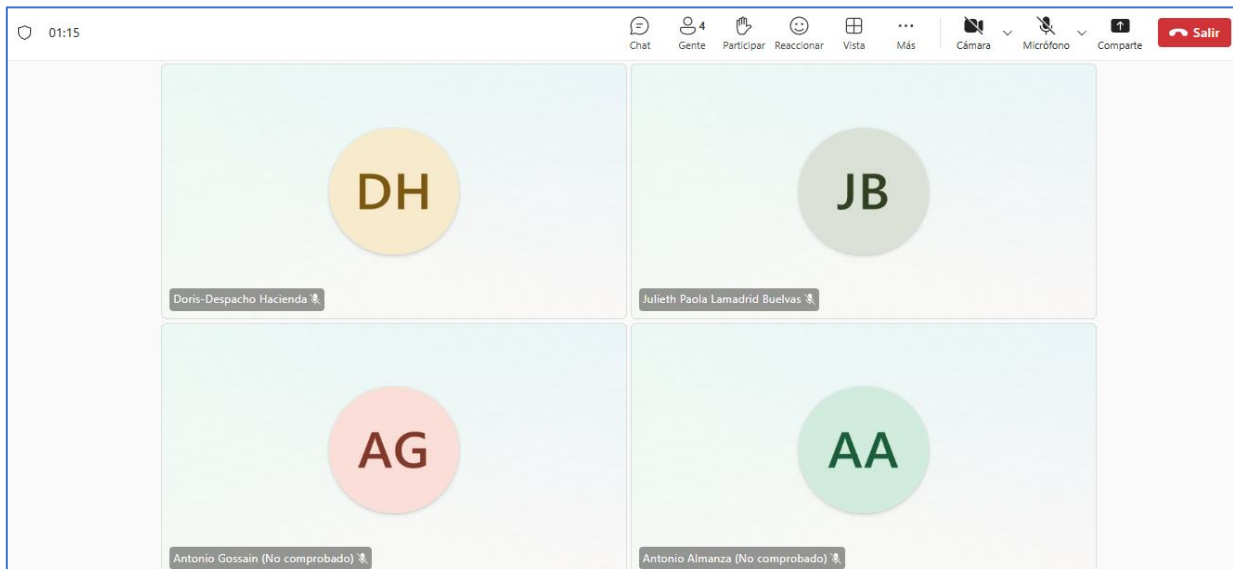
01:15

Chat
4
Gente
Participar
Reaccionar
Vista
Más
Cámara
Micrófono
Comparte
Salir

DH
Doris-Despacho Hacienda

JB
Julieth Paola Lamadrid Buelvas

AG
Antonio Gossain (No comprobado)

AA
Antonio Almanza (No comprobado)